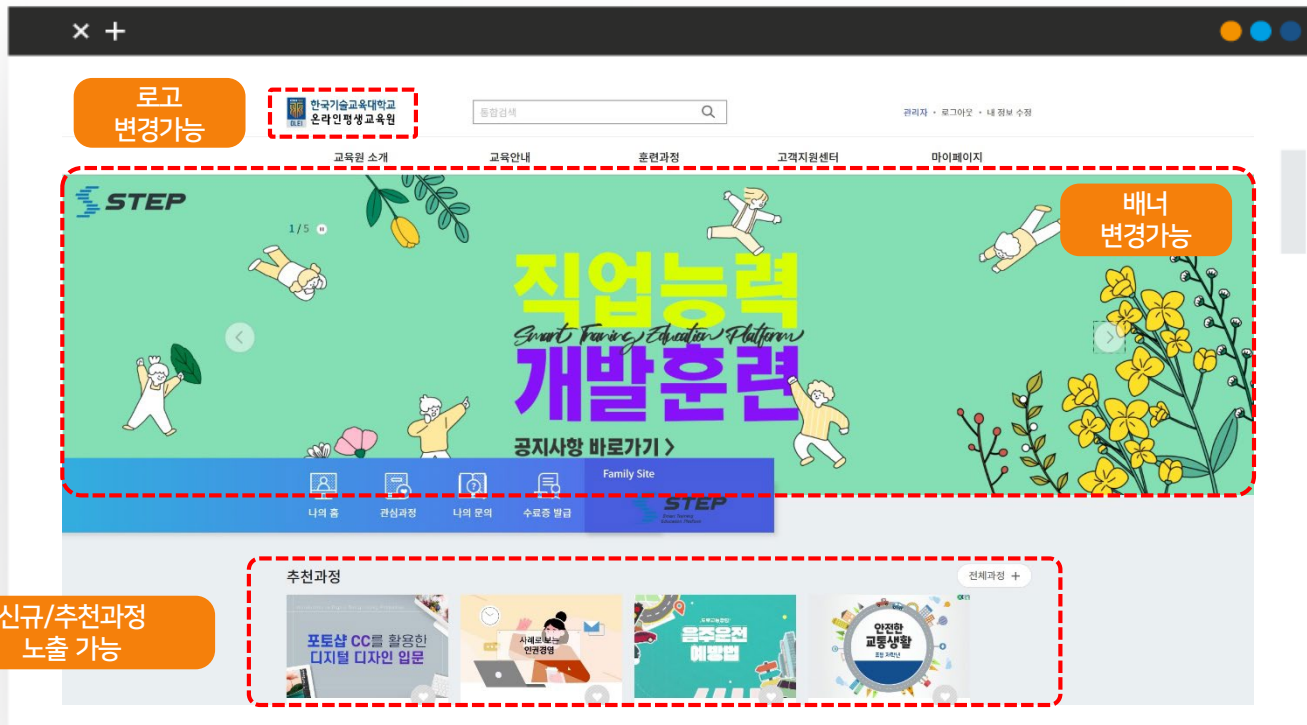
× +

로고 변경가능

한국기술교육대학교 온라인평생교육원

통합검색

관리자 • 로그아웃 • 내 정보 수정

교육원 소개 교육안내 훈련과정 고객지원센터 마이페이지

STEP

1 / 5

배너 변경가능

직업능력

Smart Training Education Platform

개발훈련

공지사항 바로가기 >

나의 홈 관심과정 나의 문의 수료증 발급

Family Site

STEP

추천과정

전체과정 +

신규/추천과정 노출 가능

포토샵 CC를 활용한 디지털 디자인 입문

사례로 보는 인권경영

음주운전 예방법

안전한 교통생활